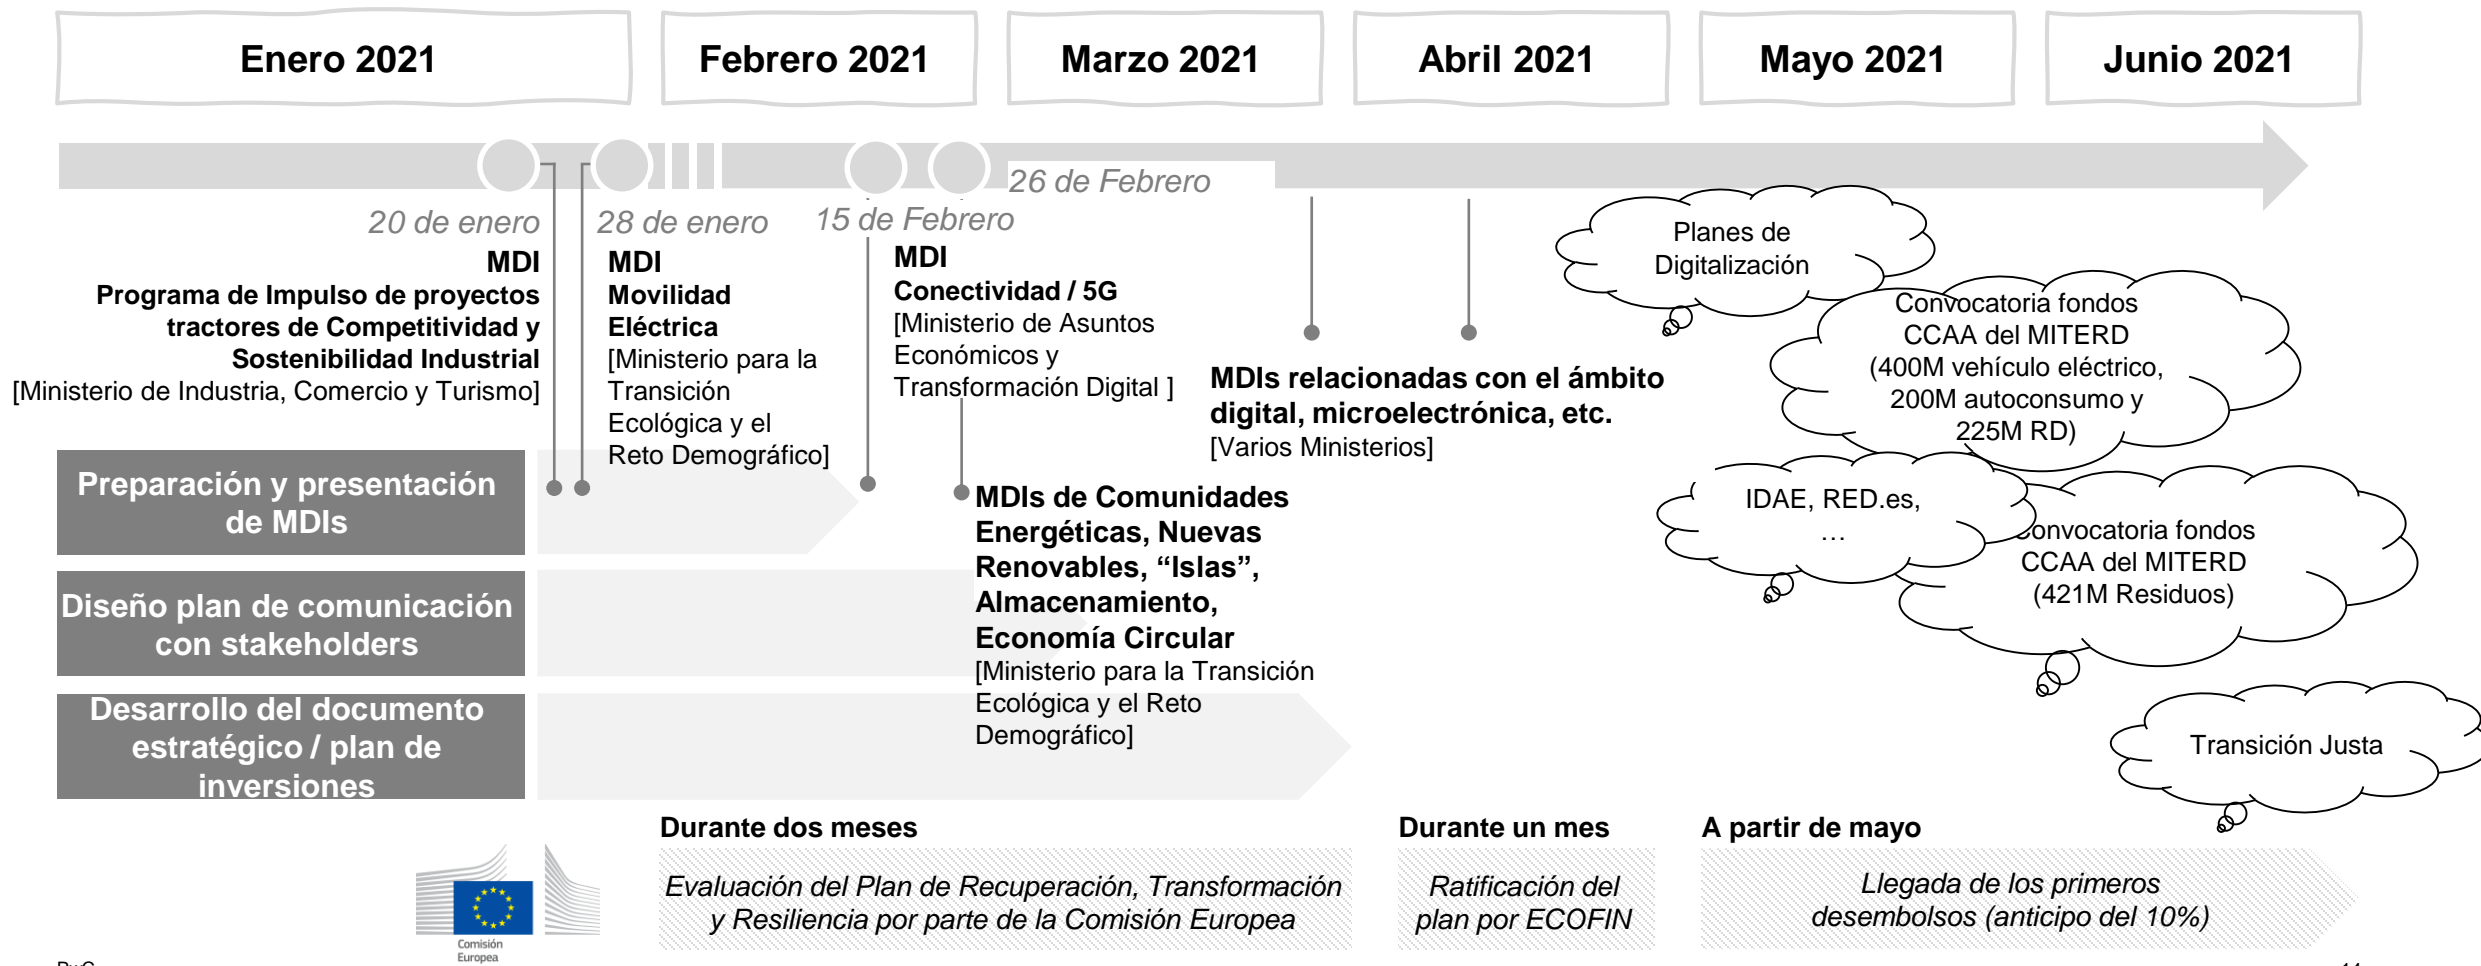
Enero 2021

Febrero 2021

Marzo 2021

Abril 2021

Mayo 2021

Junio 2021

20 de enero
MDI
Programa de Impulso de proyectos tractores de Competitividad y Sostenibilidad Industrial
[Ministerio de Industria, Comercio y Turismo]

28 de enero
MDI
Movilidad Eléctrica
[Ministerio para la Transición Ecológica y el Reto Demográfico]

15 de Febrero
MDI
Conectividad / 5G
[Ministerio de Asuntos Económicos y Transformación Digital ]

26 de Febrero

MDIs de Comunidades Energéticas, Nuevas Renovables, "Islas", Almacenamiento, Economía Circular
[Ministerio para la Transición Ecológica y el Reto Demográfico]

MDIs relacionadas con el ámbito digital, microelectrónica, etc.
[Varios Ministerios]

Planes de Digitalización

Convocatoria fondos CCAA del MITERD (400M vehículo eléctrico, 200M autoconsumo y 225M RD)

IDAE, RED.es, …

Convocatoria fondos CCAA del MITERD (421M Residuos)

Transición Justa

Preparación y presentación de MDIs

Diseño plan de comunicación con stakeholders

Desarrollo del documento estratégico / plan de inversiones

Durante dos meses
Evaluación del Plan de Recuperación, Transformación y Resiliencia por parte de la Comisión Europea

Durante un mes
Ratificación del plan por ECOFIN

A partir de mayo
Llegada de los primeros desembolsos (anticipo del 10%)

Comisión Europea